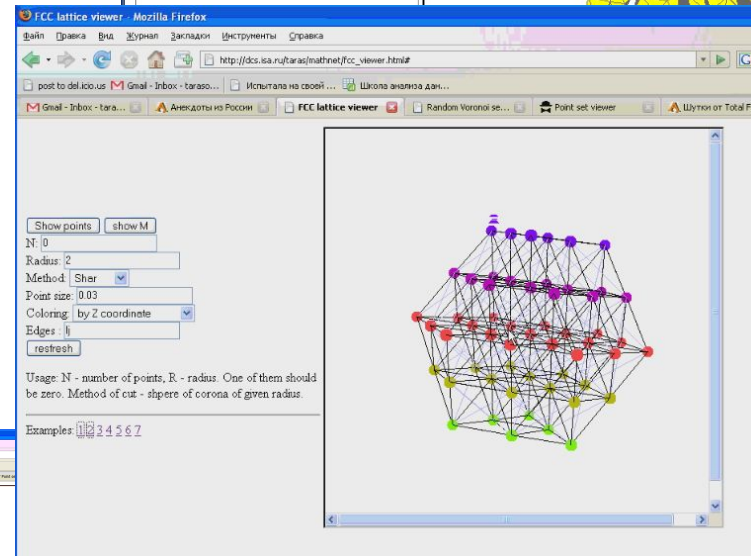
FCC lattice viewer - Mozilla Firefox

Файл Правка Вид Журнал Закладки Инструменты Справка

http://dcs.isa.ru/taras/mathnet/fcc_viewer.html#

post to del.icio.us Gmail - Inbox - taraso... Испытала на своей ... Школа анализа дан...

Gmail - Inbox - tara... Анекдоты из России FCC lattice viewer Random Voronoi se... Point set viewer Шутки от Total F

Show points show M
N: 0
Radius: 2
Method: Sher
Point size: 0.03
Coloring: by Z coordinate
Edges : lj
refresh

Usage: N - number of points, R - radius. One of them should be zero. Method of cut - shpere of corona of given radius.

Examples: 1 2 3 4 5 6 7